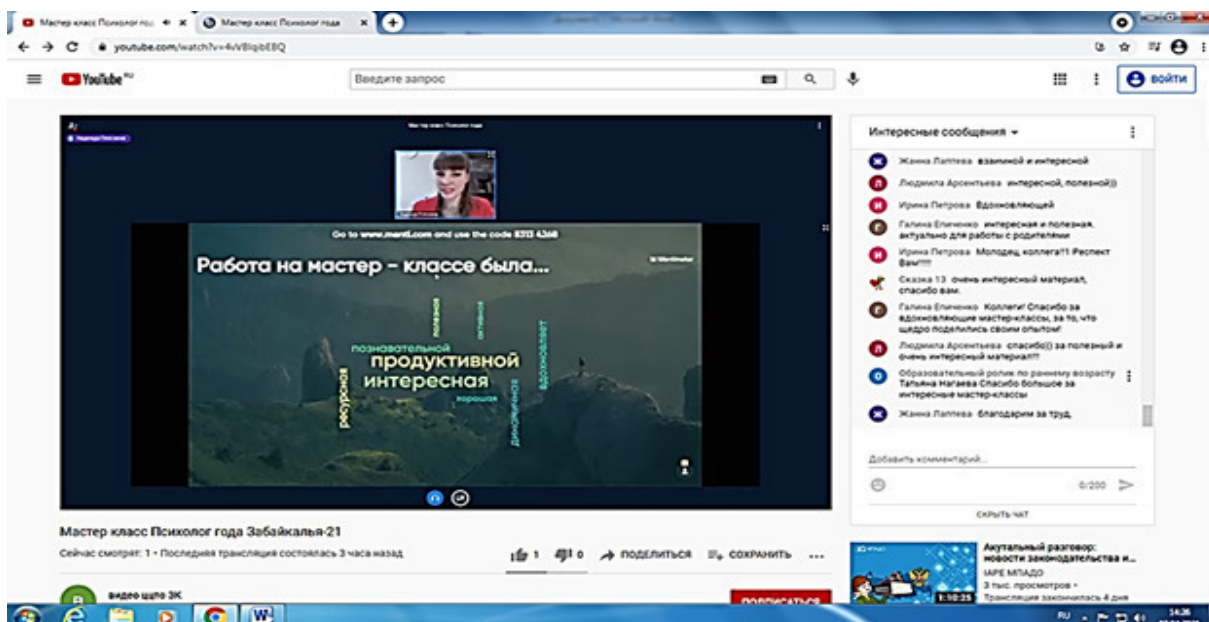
Мастер класс Психолог год
Мастер класс Психолог года
youtube.com/watch?v=4vVBlqibEBQ

YouTube RU
Введите запрос
ВОЙТИ

Мастер класс Психолог года

Go to www.menti.com and use the code 8313 4368

Работа на мастер - классе была...

полезная
активно
познавательной
продуктивной
интересная
вдохновляет
ресурсная
хорошая
динамичная

Интересные сообщения

Жанна Лаптева взаимной и интересной
Людмила Арсентьева интересной, полезной))
Ирина Петрова Вдохновляющей
Галина Епиченко интересная и полезная. актуально для работы с родителями
Ирина Петрова Молодец коллега!!! Респект Вам!!!!
Сказка 13 очень интересный материал, спасибо вам.
Галина Епиченко Коллеги! Спасибо за вдохновляющие мастер-классы, за то, что щедро поделились своим опытом!
Людмила Арсентьева спасибо)) за полезный и очень интересный материал!!!
Образовательный ролик по раннему возрасту Татьяна Магаева Спасибо большое за интересные мастер-классы
Жанна Лаптева благодарим за труд.

Добавить комментарий...
0/200
СКРЫТЬ ЧАТ

Мастер класс Психолог года Забайкалья-21
Сейчас смотрят: 1 • Последняя трансляция состоялась 3 часа назад
1 0 ПОДЕЛИТЬСЯ СОХРАНИТЬ

видео щпо ЗК
ПОДПИСАТЬСЯ

Актуальный разговор: новости законодательства и...
ИРЕ МПАДО
3 тыс. просмотров •
Трансляция закончилась 4 дня
1:10:25

RU 14:26